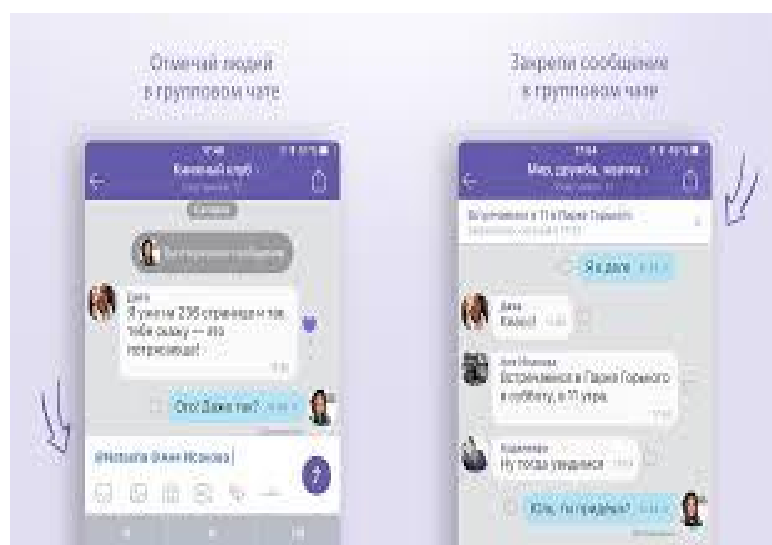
Отмечай людей в групповом чате

Закрепи сообщение в групповом чате

Книжный клуб
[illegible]
Даша
Я уже на 236 странице и так тебе скажу — это потрясающе!
Ого! Даже так?
@Наташа Анна Иванова

Мы, друзья, коллеги
Встречаемся в 11 в Парке Горького
Я за!
Даша
Класс!
Аня Иванова
Встречаемся в Парке Горького в субботу, в 11 утра.
Ну тогда увидимся
Юля, ты придешь?